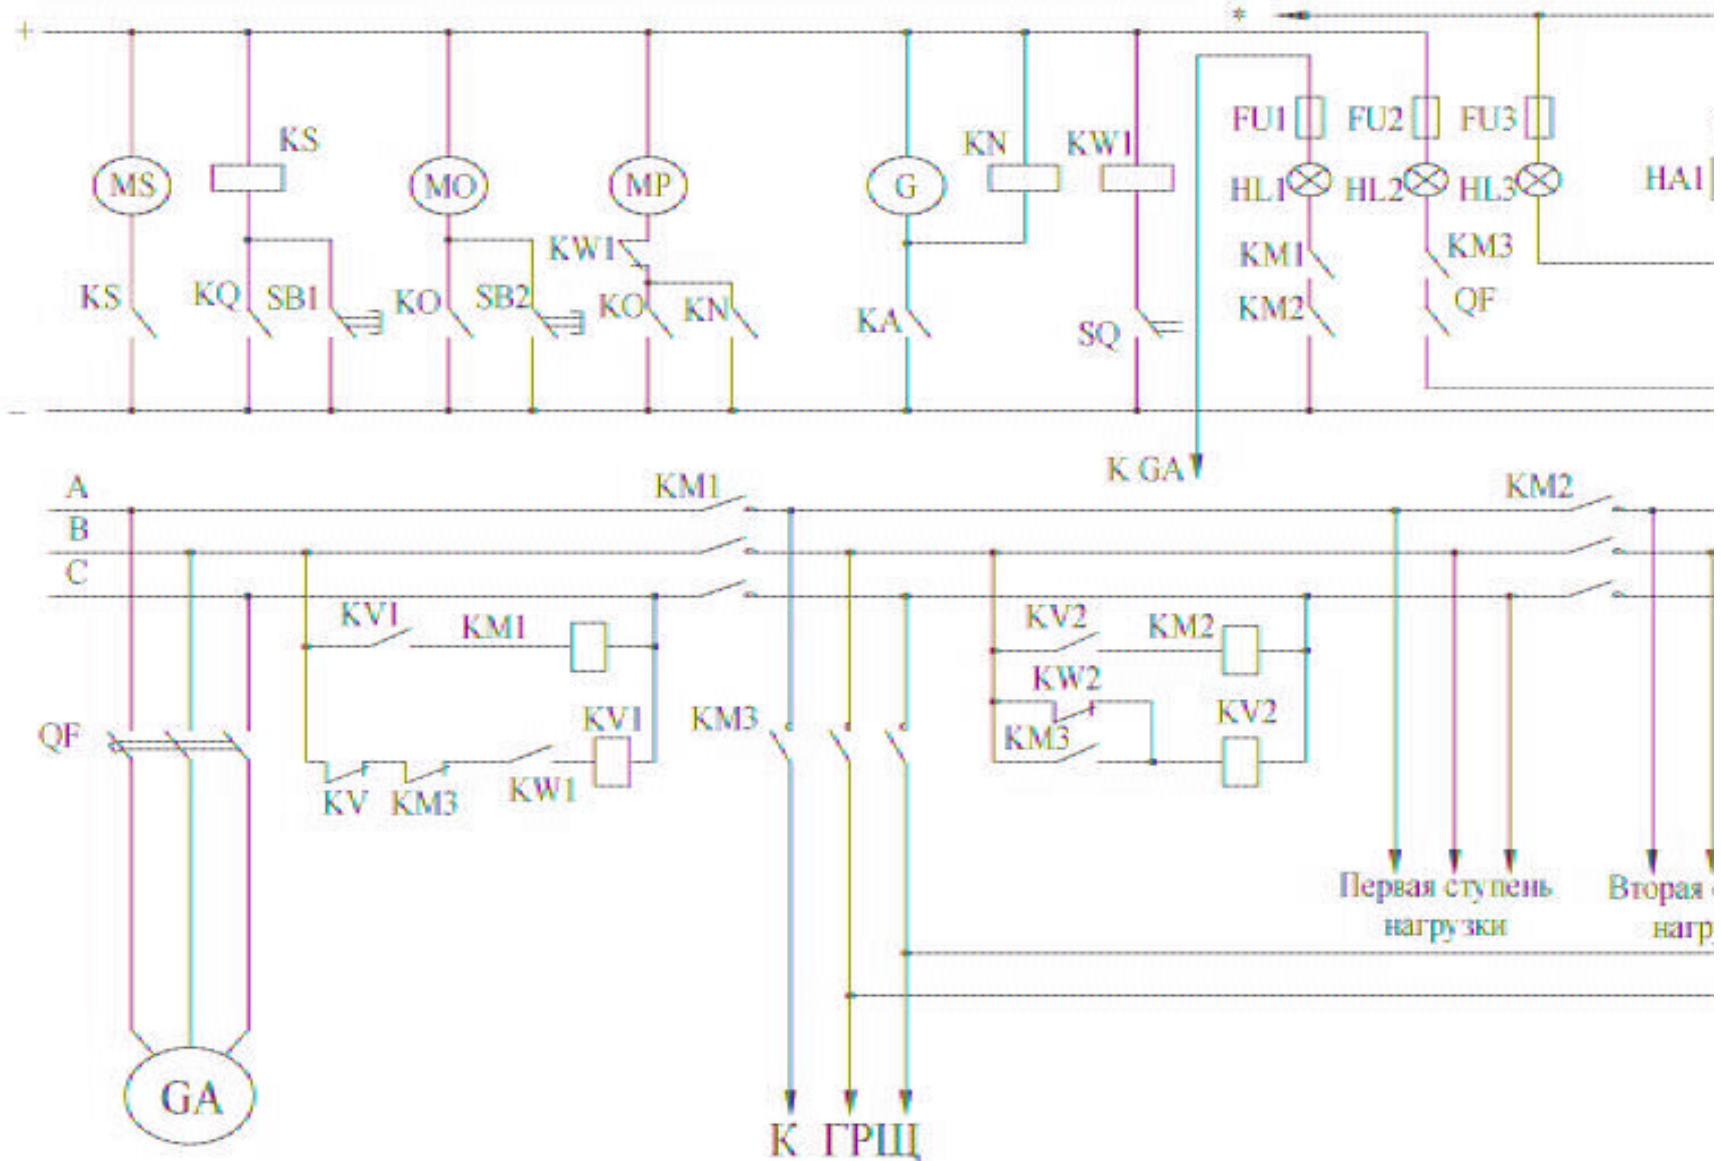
+
*
MS
KS
KS
KQ
SB1
MO
KO
SB2
MP
KW1
KO
KN
G
KA
KN
KW1
SQ
FU1
FU2
FU3
HL1
HL2
HL3
HA1
KM1
KM3
KM2
QF
–
K GA
A
B
C
KM1
KM2
KV1
KM1
KV1
KV
KM3
KW1
QF
KM3
KV2
KM2
KW2
KM3
KV2
Первая ступень нагрузки
Вторая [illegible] нагр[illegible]
GA
К ГРЩ